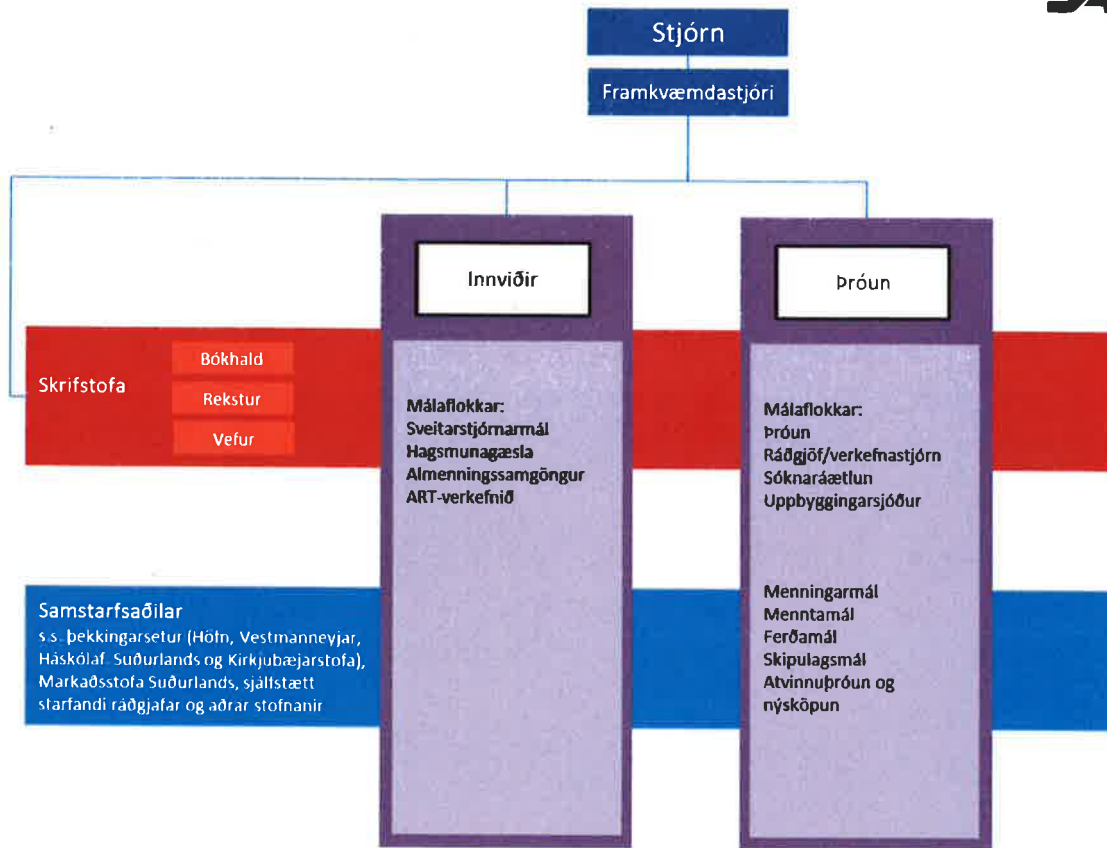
Stjórn

Framkvæmdastjóri

Innviðir

Þróun

Skrifstofa

Bókhald

Rekstur

Vefur

Málaflokkar:
Sveitarstjórnarmál
Hagsmunagæsla
Almenningssamgöngur
ART-verkefnið

Málaflokkar:
Þróun
Ráðgjöf/verkefnastjórn
Sóknaráætlun
Uppbyggingarsjóður

Samstarfsaðilar
s.s. þekkingarsetur (Höfn, Vestmanneyjar, Háskólaf. Suðurlands og Kirkjubæjarstofa), Markaðsstofa Suðurlands, sjálfstætt starfandi ráðgjafar og aðrar stofnanir

Menningarmál
Menntamál
Ferðamál
Skipulagsmál
Atvinnuþróun og nýsköpun